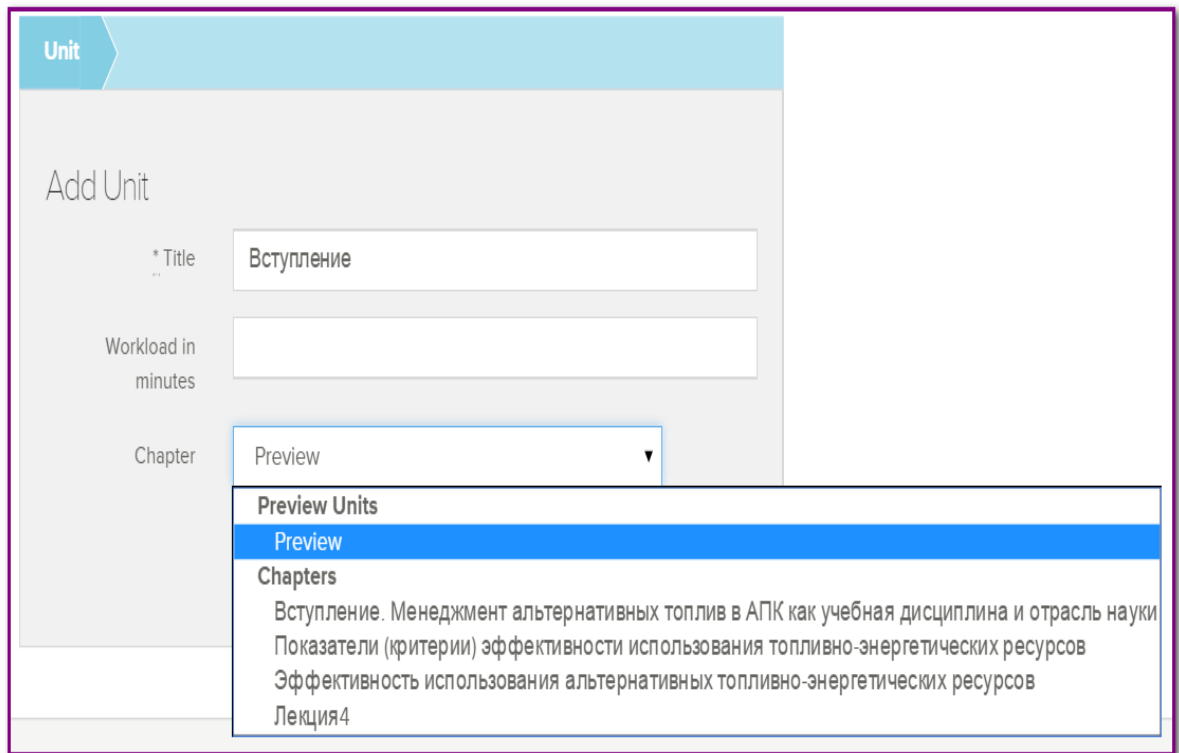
Unit

Add Unit

* Title
Вступление

Workload in minutes

Chapter
Preview ▾

Preview Units
Preview
Chapters
Вступление. Менеджмент альтернативных топлив в АПК как учебная дисциплина и отрасль науки
Показатели (критерии) эффективности использования топливно-энергетических ресурсов
Эффективность использования альтернативных топливно-энергетических ресурсов
Лекция4